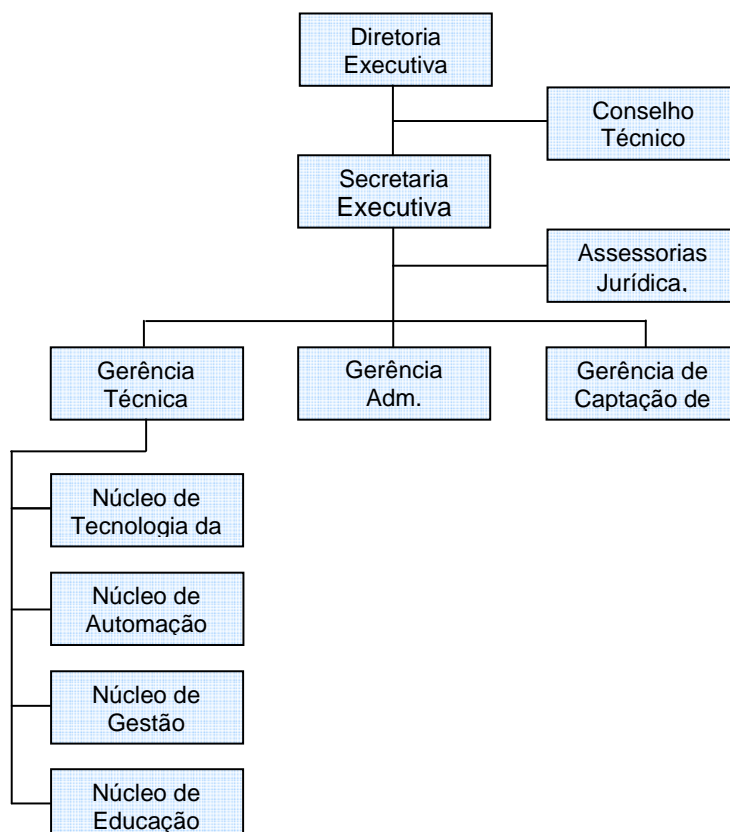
Diretoria Executiva

Conselho Técnico

Secretaria Executiva

Assessorias Jurídica.

Gerência Técnica

Gerência Adm.

Gerência de Captação de

Núcleo de Tecnologia da

Núcleo de Automação

Núcleo de Gestão

Núcleo de Educação